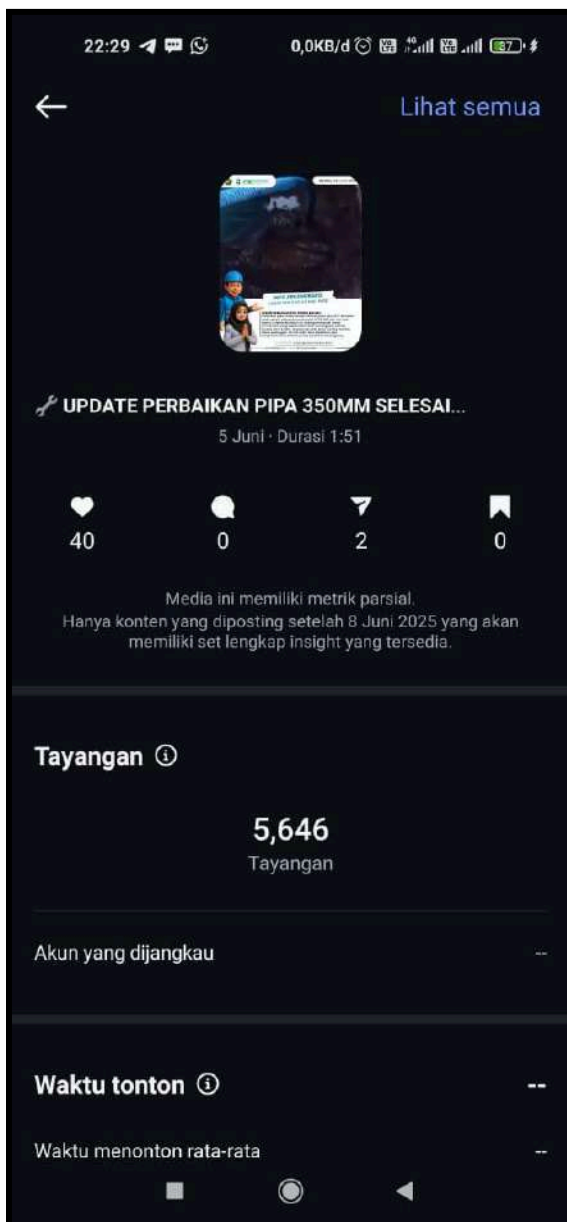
22:29 0,0KB/d 37

Lihat semua

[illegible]

UPDATE PERBAIKAN PIPA 350MM SELESAI...
5 Juni · Durasi 1:51

40
0
2
0

Media ini memiliki metrik parsial. Hanya konten yang diposting setelah 8 Juni 2025 yang akan memiliki set lengkap insight yang tersedia.

Tayangan

5,646
Tayangan

Akun yang dijangkau --

Waktu tonton --

Waktu menonton rata-rata --